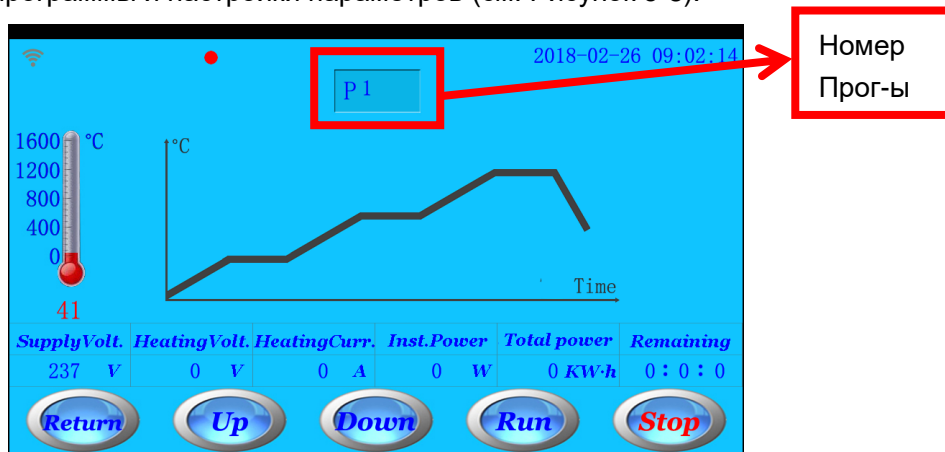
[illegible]программы. Настройки параметров (см. Рисунок 3-3).

2018-02-26 09:02:14

P 1

Номер Прог-ы

1600 °C
1200
800
400
0

41

°C

Time

| SupplyVolt. | HeatingVolt. | HeatingCurr. | Inst.Power | Total power | Remaining |
|---|---|---|---|---|---|
| 237 V | 0 V | 0 A | 0 W | 0 KW·h | 0 : 0 : 0 |

Return Up Down Run Stop